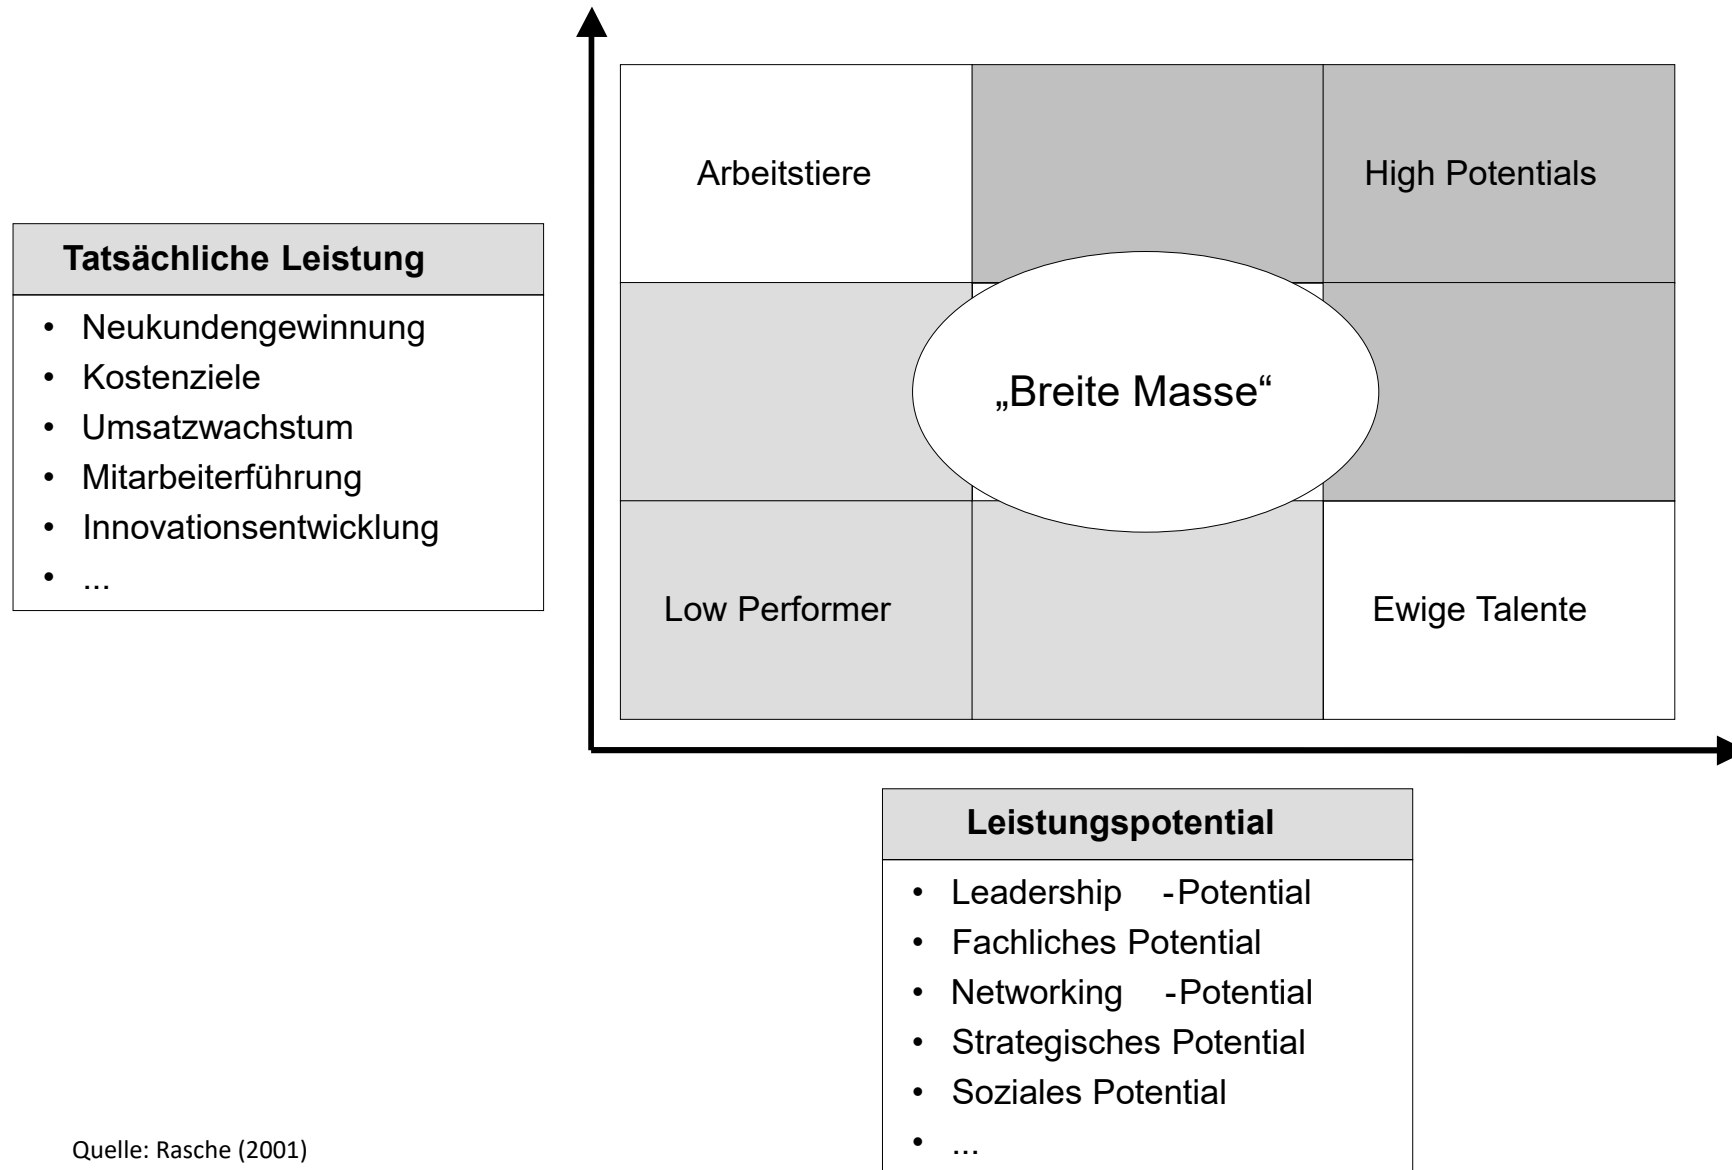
Arbeitstiere

High Potentials

„Breite Masse“

Low Performer

Ewige Talente

**Tatsächliche Leistung**

- Neukundengewinnung
- Kostenziele
- Umsatzwachstum
- Mitarbeiterführung
- Innovationsentwicklung
- ...

**Leistungspotential**

- Leadership -Potential
- Fachliches Potential
- Networking -Potential
- Strategisches Potential
- Soziales Potential
- ...

Quelle: Rasche (2001)